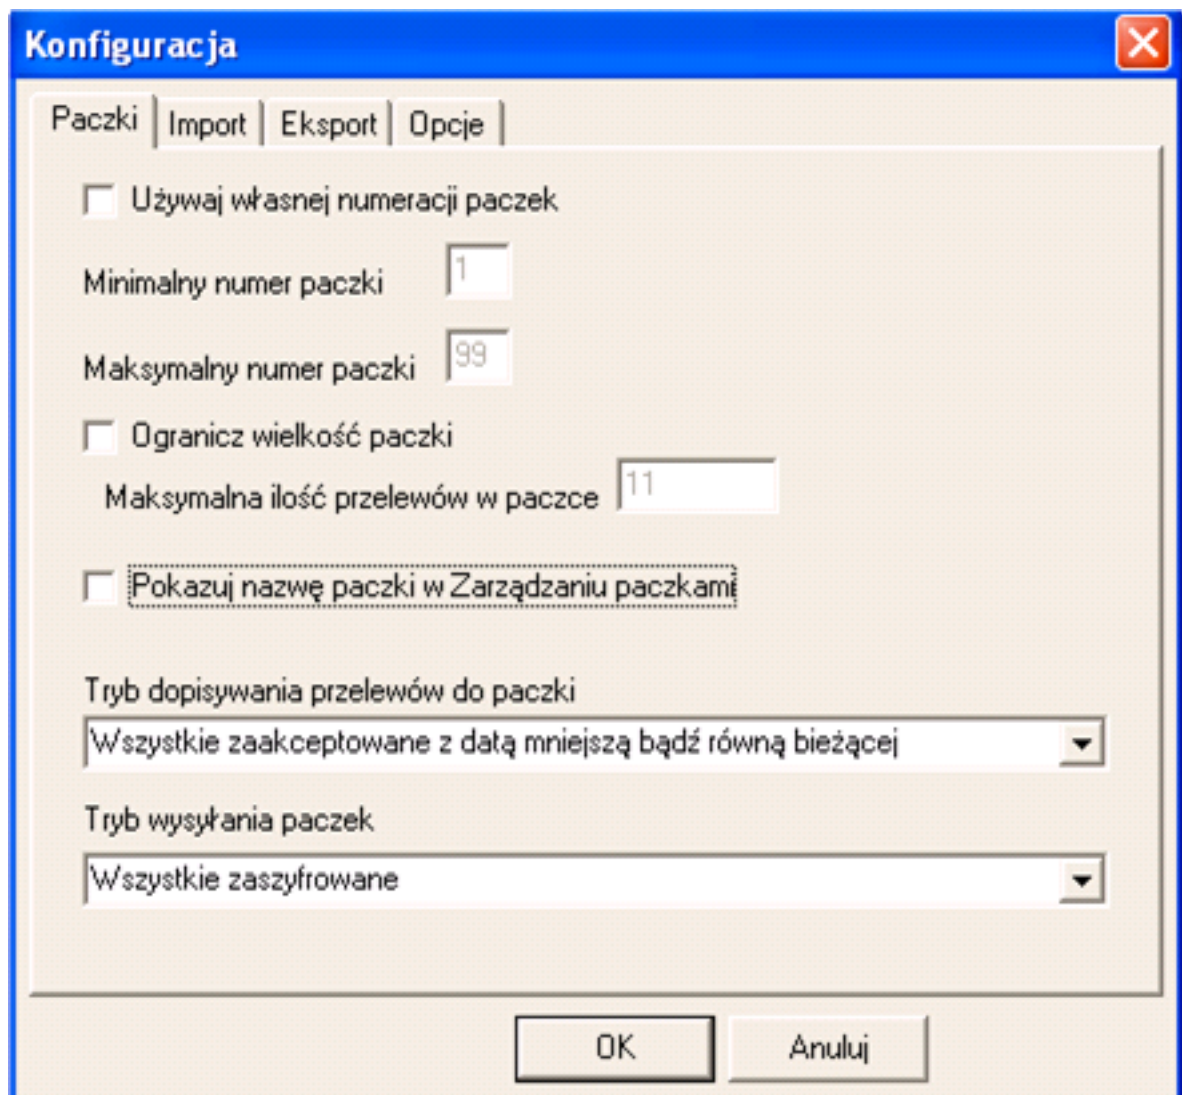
Konfiguracja

Paczki | Import | Eksport | Opcje

Używaj własnej numeracji paczek

Minimalny numer paczki 1

Maksymalny numer paczki 99

Ogranicz wielkość paczki

Maksymalna ilość przelewów w paczce 11

Pokazuj nazwę paczki w Zarządzaniu paczkami

Tryb dopisywania przelewów do paczki

Wszystkie zaakceptowane z datą mniejszą bądź równą bieżącej

Tryb wysyłania paczek

Wszystkie zaszyfrowane

OK

Anuluj